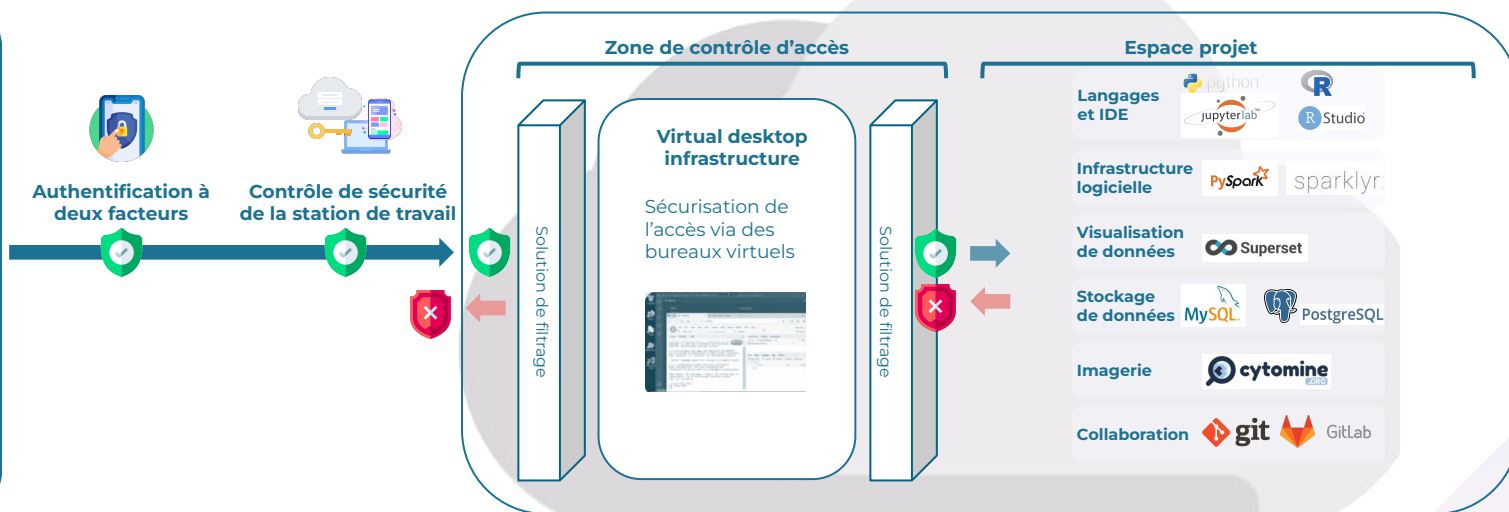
Authentification à deux facteurs

Contrôle de sécurité de la station de travail

Zone de contrôle d'accès

Solution de filtrage

Virtual desktop infrastructure

Sécurisation de l'accès via des bureaux virtuels

Solution de filtrage

Espace projet

Langages et IDE

python

R

jupyterlab

R Studio

Infrastructure logicielle

PySpark

sparklyr

Visualisation de données

Superset

Stockage de données

MySQL

PostgreSQL

Imagerie

cytomine .ORG

Collaboration

git

GitLab